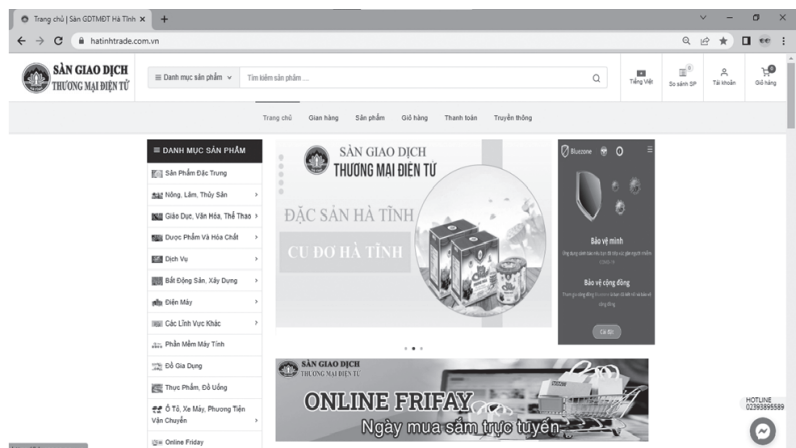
Trang chủ | Sàn GDTMĐT Hà Tĩnh ×
+
hatinhtrade.com.vn

SÀN GIAO DỊCH
THƯƠNG MẠI ĐIỆN TỬ

Danh mục sản phẩm
Tìm kiếm sản phẩm ...

Tiếng Việt
So sánh SP
Tài khoản
Giỏ hàng

Trang chủ
Gian hàng
Sản phẩm
Giỏ hàng
Thanh toán
Truyền thông

DANH MỤC SẢN PHẨM
Sản Phẩm Đặc Trưng
Nông, Lâm, Thủy Sản
Giáo Dục, Văn Hóa, Thể Thao
Dược Phẩm Và Hóa Chất
Dịch Vụ
Bất Động Sản, Xây Dựng
Điện Máy
Các Lĩnh Vực Khác
Phần Mềm Máy Tính
Đồ Gia Dụng
Thực Phẩm, Đồ Uống
Ô Tô, Xe Máy, Phương Tiện Vận Chuyển
Online Friday

SÀN GIAO DỊCH
THƯƠNG MẠI ĐIỆN TỬ
ĐẶC SẢN HÀ TĨNH
CU ĐƠ HÀ TĨNH

Bluezone
Bảo vệ mình
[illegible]
Bảo vệ cộng đồng
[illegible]
Cài đặt

SÀN GIAO DỊCH
THƯƠNG MẠI ĐIỆN TỬ
ONLINE FRIFAY
Ngày mua sắm trực tuyến

HOTLINE
02393895589